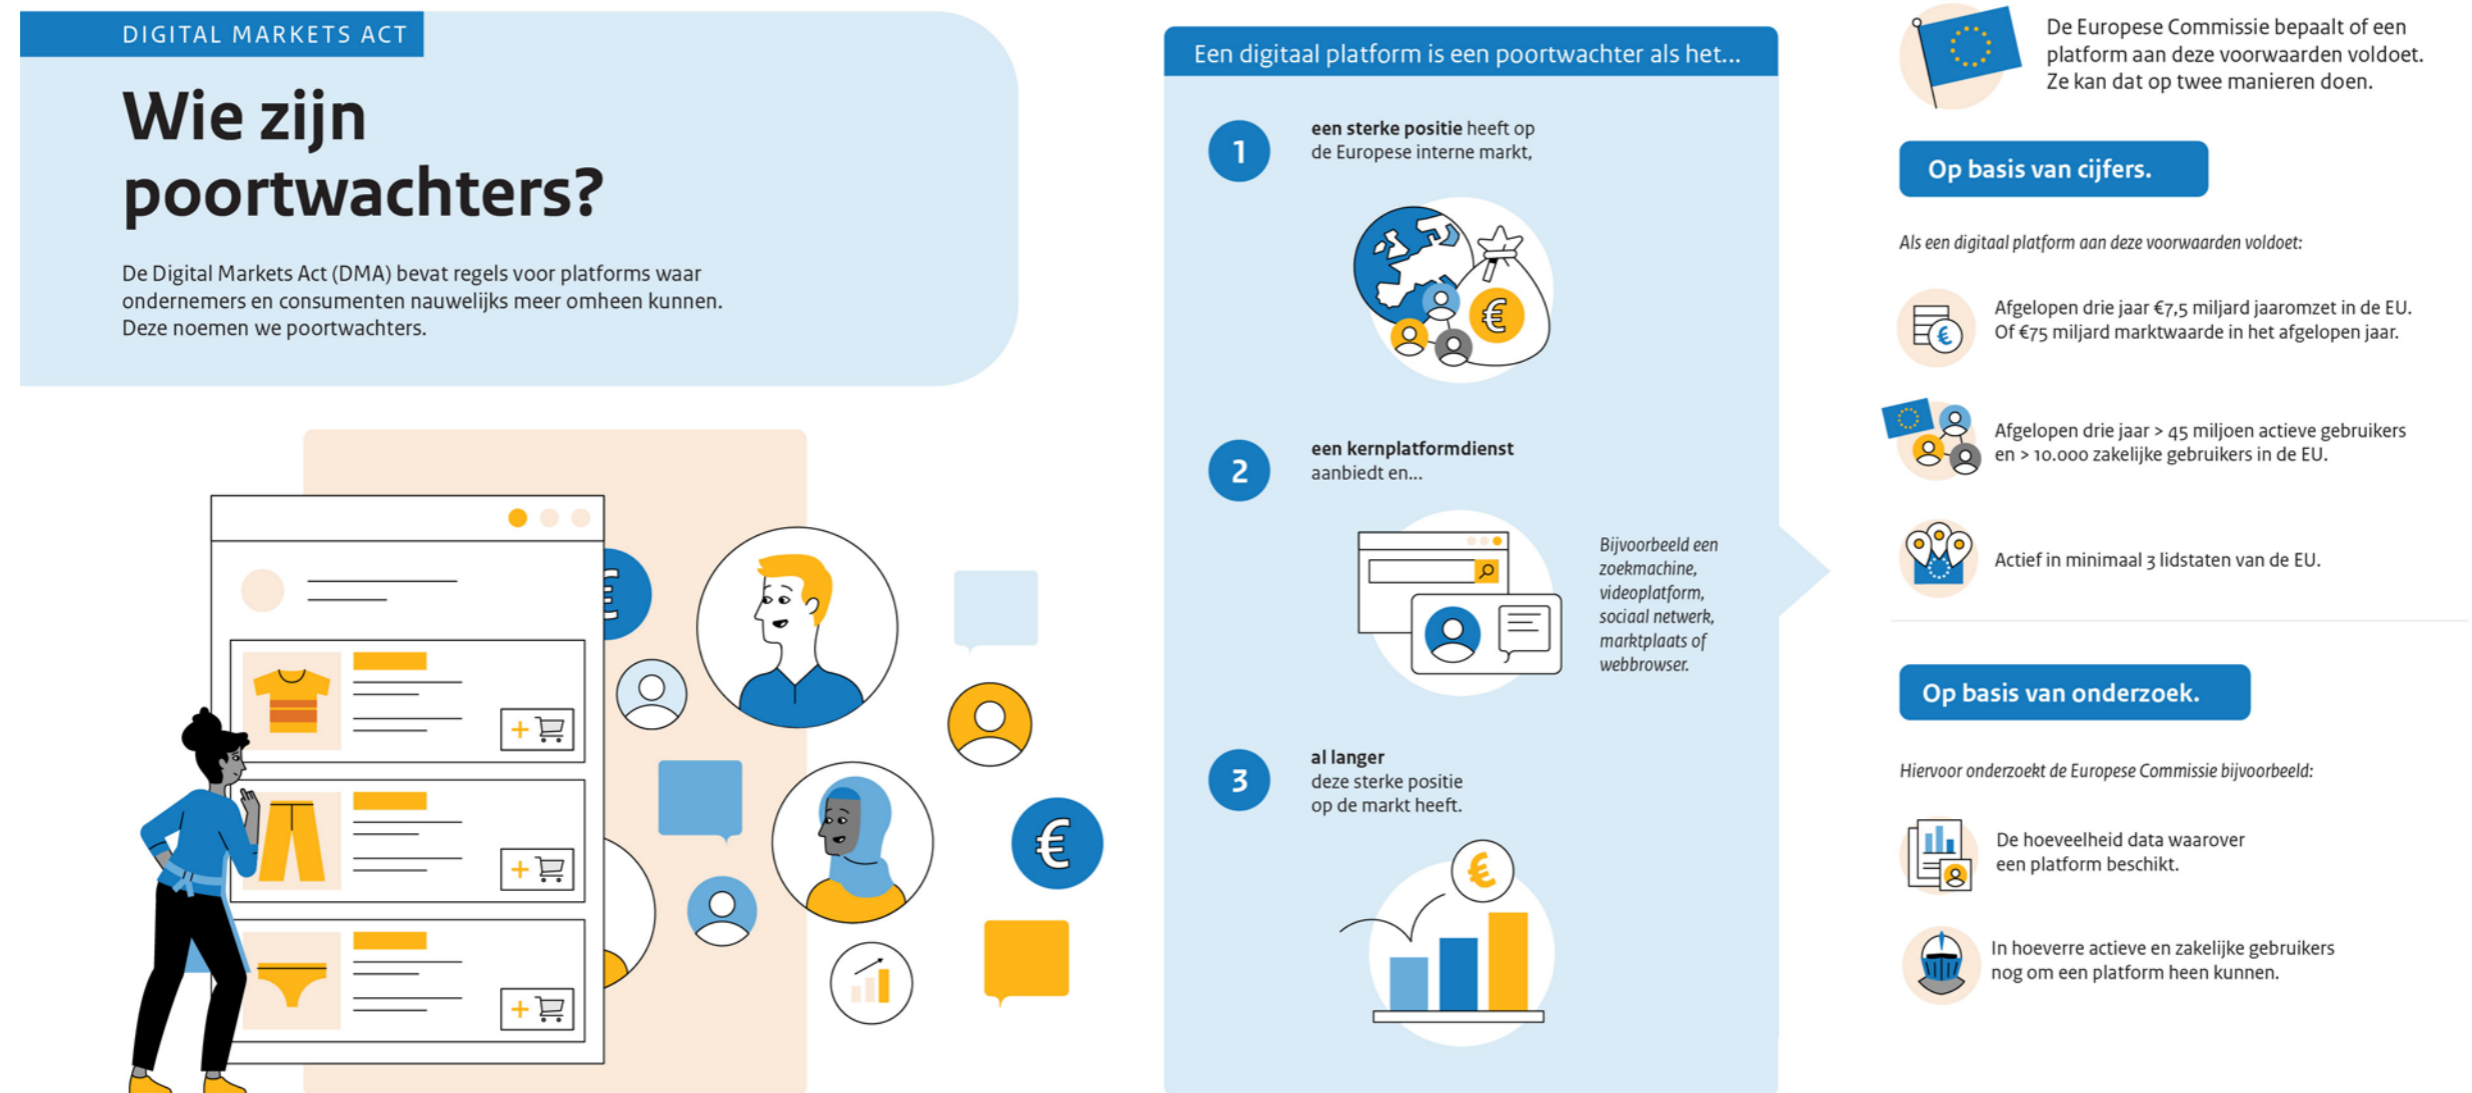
DIGITAL MARKETS ACT

Wie zijn poortwachters?

De Digital Markets Act (DMA) bevat regels voor platforms waar ondernemers en consumenten nauwelijks meer omheen kunnen. Deze noemen we poortwachters.

Een digitaal platform is een poortwachter als het...

1 een sterke positie heeft op de Europese interne markt,

2 een kernplatformdienst aanbiedt en...

Bijvoorbeeld een zoekmachine, videoplatform, sociaal netwerk, marktplaats of webbrowser.

3 al langer deze sterke positie op de markt heeft.

De Europese Commissie bepaalt of een platform aan deze voorwaarden voldoet. Ze kan dat op twee manieren doen.

Op basis van cijfers.

Als een digitaal platform aan deze voorwaarden voldoet:

Afgelopen drie jaar €7,5 miljard jaaromzet in de EU. Of €75 miljard marktwaarde in het afgelopen jaar.

Afgelopen drie jaar > 45 miljoen actieve gebruikers en > 10.000 zakelijke gebruikers in de EU.

Actief in minimaal 3 lidstaten van de EU.

Op basis van onderzoek.

Hiervoor onderzoekt de Europese Commissie bijvoorbeeld:

De hoeveelheid data waarover een platform beschikt.

In hoeverre actieve en zakelijke gebruikers nog om een platform heen kunnen.